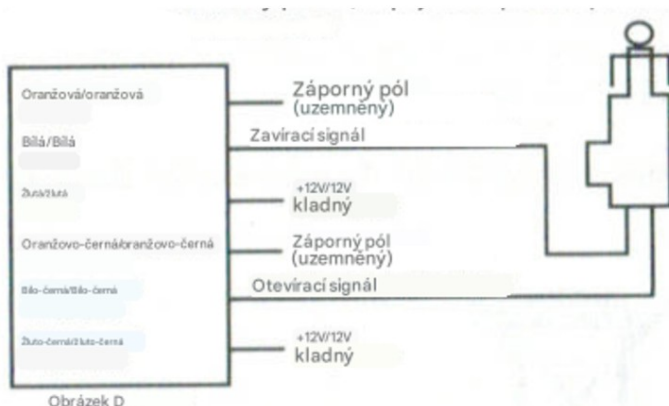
Oranžová/oranžová

Bílá/Bílá

Žlutá/žlutá

Oranžovo-černá/oranžovo-černá

Bílo-černá/Bílo-černá

Žluto-černá/žluto-černá

Záporný pól (uzemněný)

Zavírací signál

+12V/12V kladný

Záporný pól (uzemněný)

Otevírací signál

+12V/12V kladný

Obrázek D